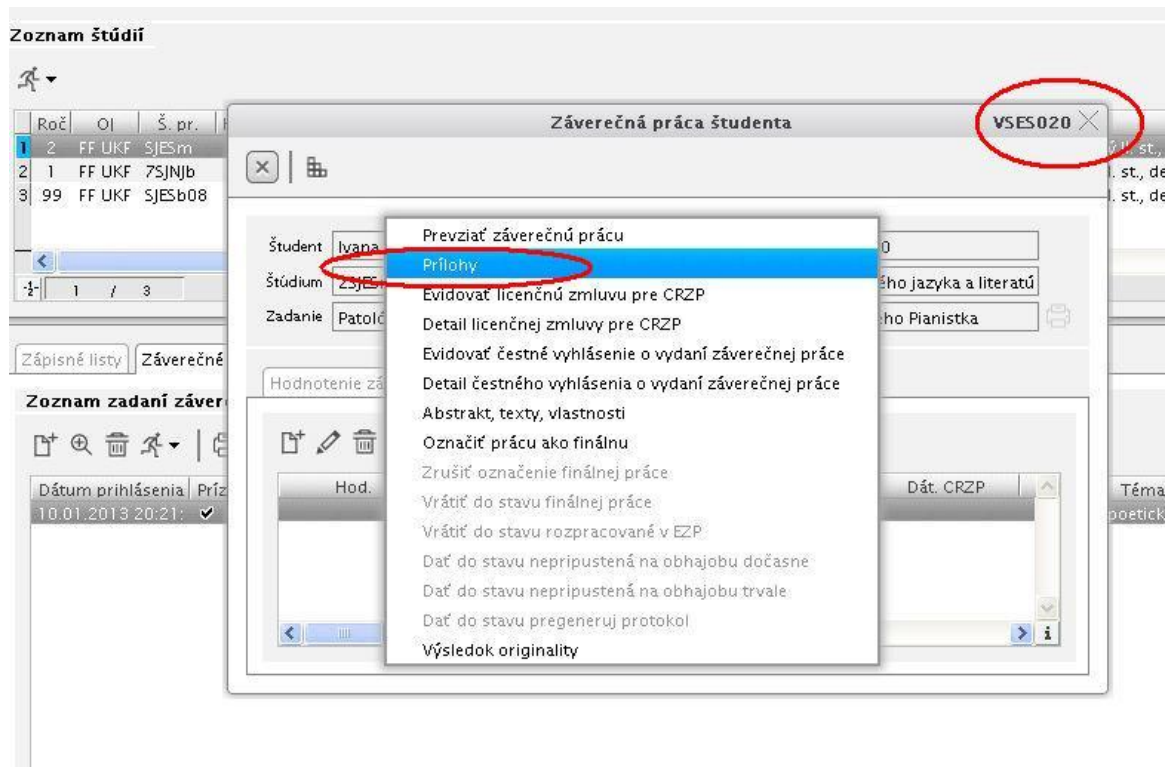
Zoznam štúdií

| Roč | OJ | Š. pr. |
|---|---|---|
| 1 2 | FF UKF | SJESm |
| 2 1 | FF UKF | 7SJNJb |
| 3 99 | FF UKF | SJESb08 |

1 / 3

Záverečná práca študenta VSES020

Študent Ivana
Štúdium ZSJES
Zadanie Patolč

0
ého jazyka a literatú
ého Pianistka

Prevziať záverečnú prácu
Prílohy
Evidovať licenčnú zmluvu pre CRZP
Detail licenčnej zmluvy pre CRZP
Evidovať čestné vyhlásenie o vydaní záverečnej práce
Detail čestného vyhlásenia o vydaní záverečnej práce
Abstrakt, texty, vlastnosti
Označiť prácu ako finálnu
Zrušiť označenie finálnej práce
Vrátiť do stavu finálnej práce
Vrátiť do stavu rozpracované v EZP
Dať do stavu nepripustená na obhajobu dočasne
Dať do stavu nepripustená na obhajobu trvale
Dať do stavu pregeneruj protokol
Výsledok originality

Zápisné listy Záverečné

Zoznam zadaní záver

Hodnotenie zá

Hod.
Dát. CRZP

Dátum prihlásenia Príz
10.01.2013 20:21: ✔

Téma
poetick

ý II. st.,
I. st., de
I. st., de